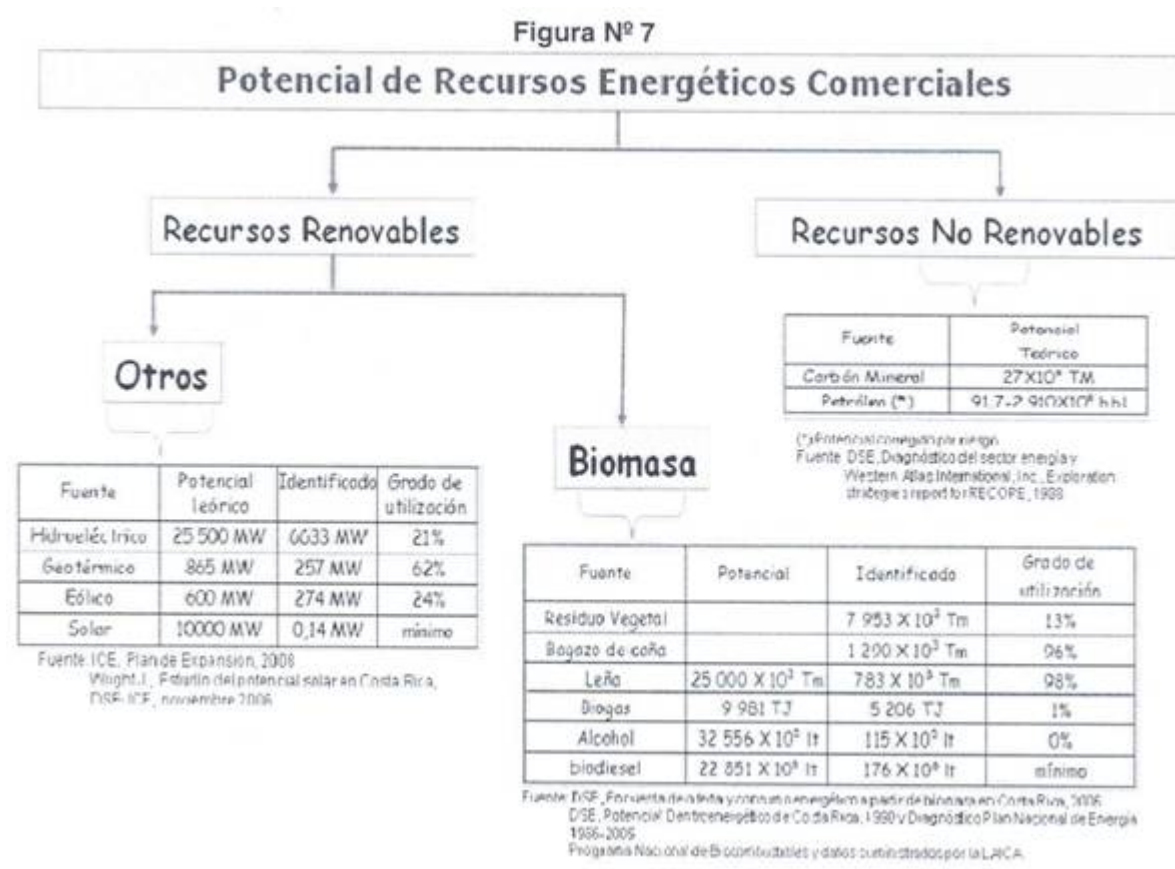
Figura Nº 7

Potencial de Recursos Energéticos Comerciales

Recursos Renovables

Recursos No Renovables

| Fuente | Potencial Teórico |
|---|---|
| Carbón Mineral | 27X10⁶ TM |
| Petróleo (*) | 91.7-2.910X10⁶ bbl |

(*) Potencial corregido por riesgo
Fuente: DSE, Diagnóstico del sector energía y Western Atlas International, Inc., Exploration strategies report for RECOPE, 1988

Otros

| Fuente | Potencial teórico | Identificado | Grado de utilización |
|---|---|---|---|
| Hidroeléctrico | 25 500 MW | 6033 MW | 21% |
| Geotérmico | 865 MW | 257 MW | 62% |
| Eólico | 600 MW | 274 MW | 24% |
| Solar | 10000 MW | 0,14 MW | mínimo |

Fuente: ICE, Plan de Expansion, 2006
Wright, J., Estudio del potencial solar en Costa Rica, DSE-ICE, noviembre 2006

Biomasa

| Fuente | Potencial | Identificado | Grado de utilización |
|---|---|---|---|
| Residuo Vegetal | | 7 953 X 10³ Tm | 13% |
| Bagazo de caña | | 1 290 X 10³ Tm | 96% |
| Leña | 25 000 X 10³ Tm | 783 X 10³ Tm | 98% |
| Biogas | 9 981 TJ | 5 206 TJ | 1% |
| Alcohol | 32 556 X 10³ lt | 115 X 10³ lt | 0% |
| biodiesel | 22 851 X 10³ lt | 176 X 10³ lt | mínimo |

Fuente: DSE, Encuesta de oferta y consumo energético a partir de biomasa en Costa Rica, 2006
DSE, Potencial Dendroenergético de Costa Rica, 1990 y Diagnóstico Plan Nacional de Energía 1986-2005
Programa Nacional de Biocombustibles y datos suministrados por la LAICA.